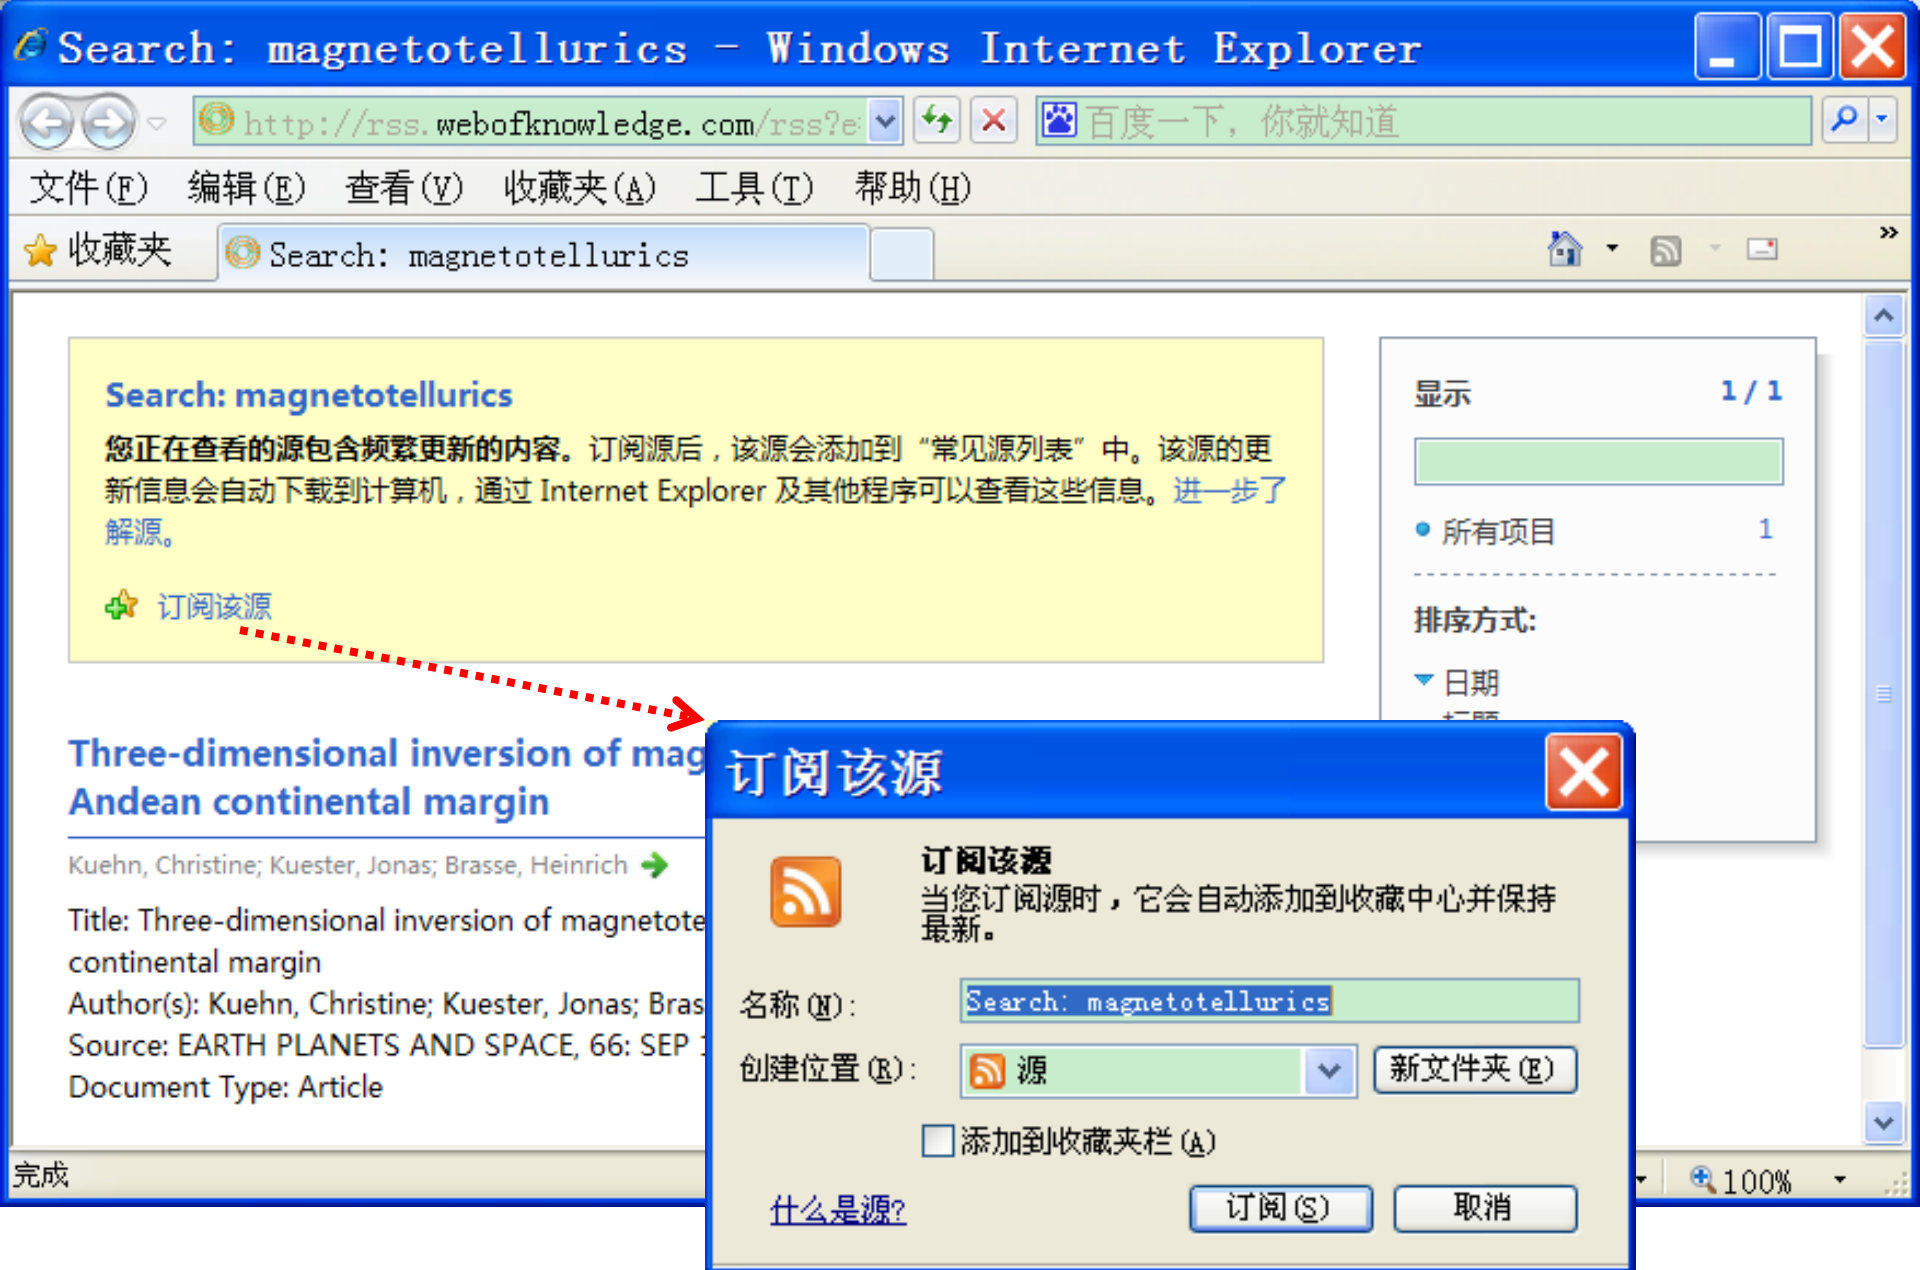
Search: magnetotellurics - Windows Internet Explorer

http://rss.webofknowledge.com/rss?e

百度一下，你就知道

文件(F) 编辑(E) 查看(V) 收藏夹(A) 工具(T) 帮助(H)

收藏夹 Search: magnetotellurics

Search: magnetotellurics

您正在查看的源包含频繁更新的内容。订阅源后，该源会添加到“常见源列表”中。该源的更新信息会自动下载到计算机，通过 Internet Explorer 及其他程序可以查看这些信息。进一步了解源。

订阅该源

显示 1 / 1

所有项目 1

排序方式:

日期

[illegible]

Three-dimensional inversion of mag
Andean continental margin

Kuehn, Christine; Kuester, Jonas; Brasse, Heinrich

Title: Three-dimensional inversion of magnetote
continental margin
Author(s): Kuehn, Christine; Kuester, Jonas; Bras
Source: EARTH PLANETS AND SPACE, 66: SEP
Document Type: Article

完成

100%

订阅该源

订阅该源
当您订阅源时，它会自动添加到收藏中心并保持最新。

名称(N): Search: magnetotellurics

创建位置(R): 源 新文件夹(E)

添加到收藏夹栏(A)

什么是源?

订阅(S) 取消